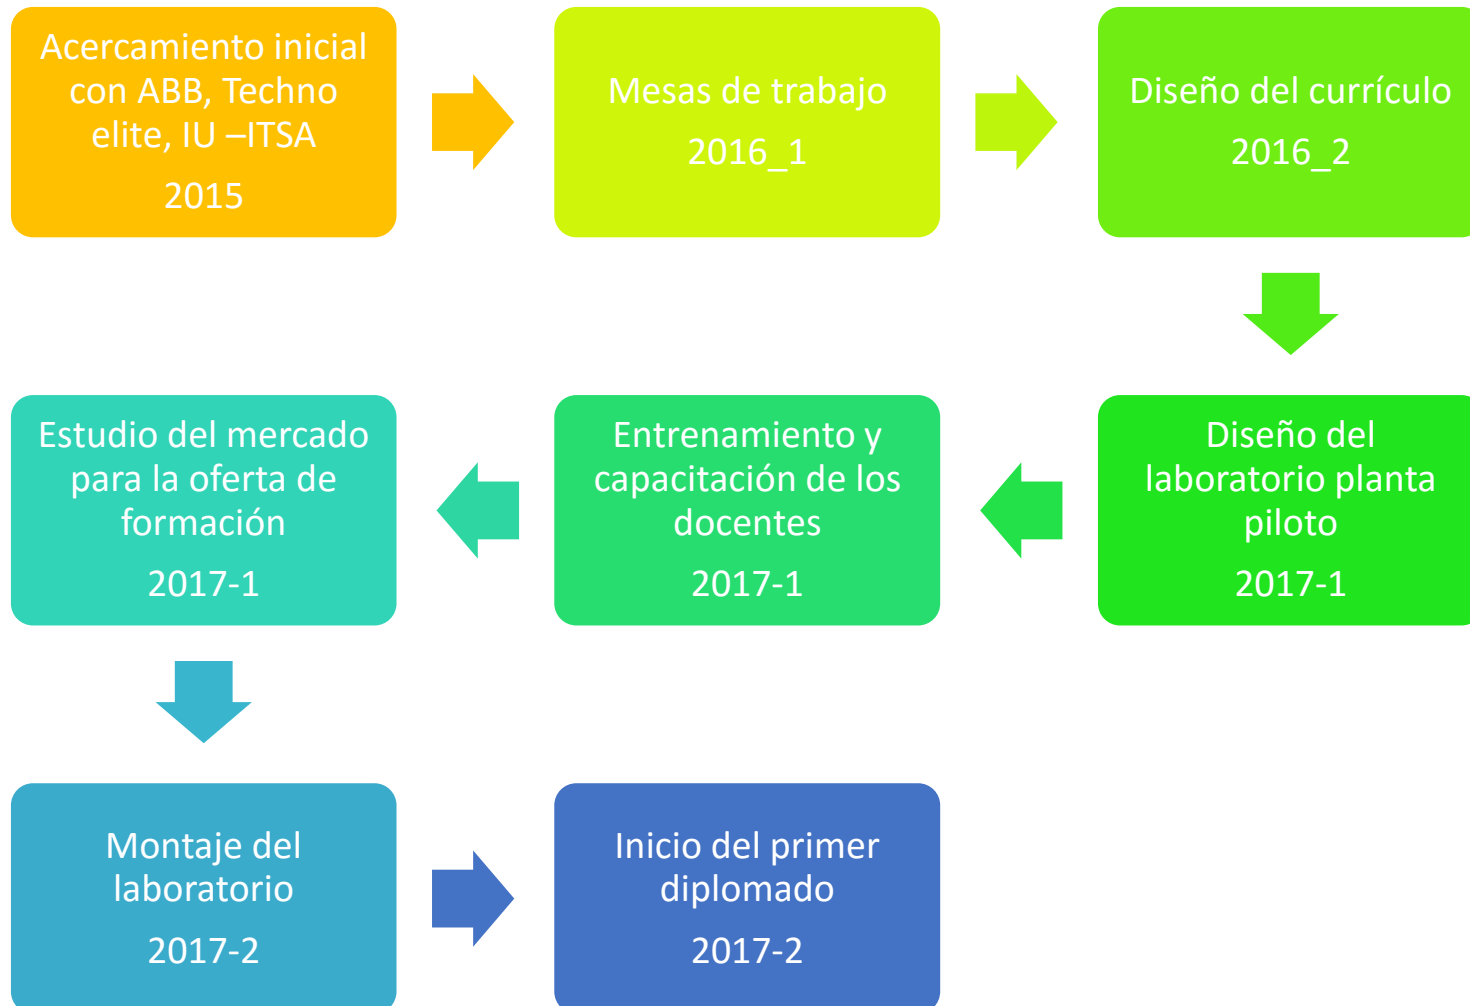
Acercamiento inicial con ABB, Techno elite, IU –ITSA

2015

Mesas de trabajo

2016_1

Diseño del currículo

2016_2

Diseño del laboratorio planta piloto

2017-1

Entrenamiento y capacitación de los docentes

2017-1

Estudio del mercado para la oferta de formación

2017-1

Montaje del laboratorio

2017-2

Inicio del primer diplomado

2017-2